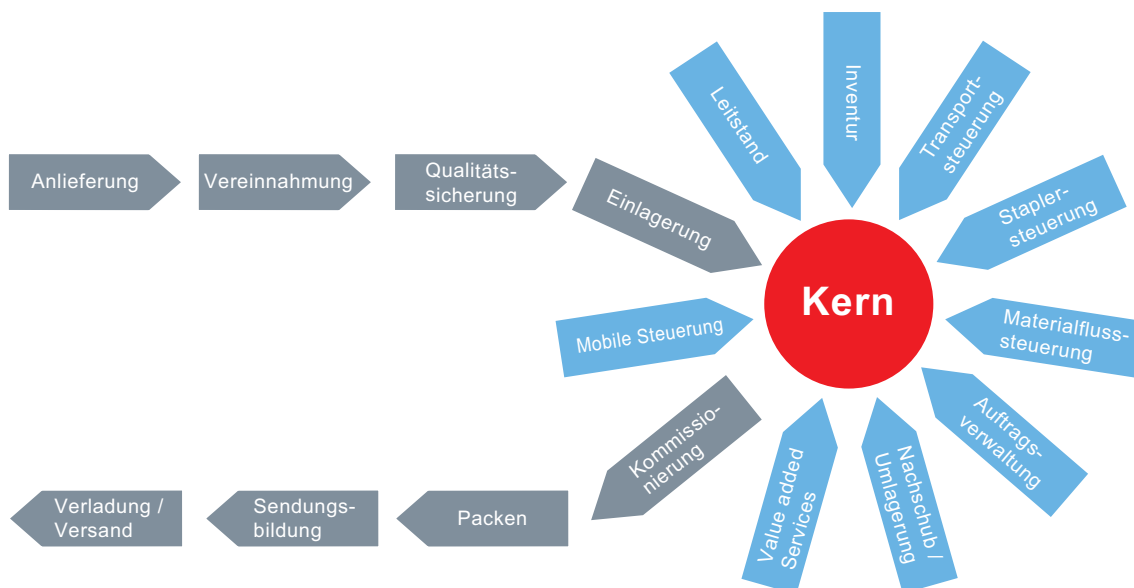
Anlieferung

Vereinnahmung

Qualitätssicherung

Einlagerung

Leitstand

Inventur

Transportsteuerung

Staplersteuerung

Kern

Materialflusssteuerung

Mobile Steuerung

Auftragsverwaltung

Nachschub / Umlagerung

Value added Services

Kommissionierung

Verladung / Versand

Sendungsbildung

Packen